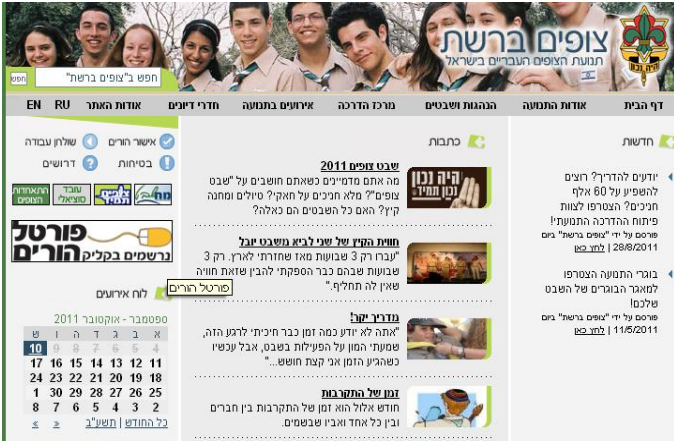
צופים ברשת
תנועת הצופים העבריים בישראל
היה נכון

חפש ב"צופים ברשת"
חפש

דף הבית | אודות התנועה | הנהגות ושבטים | מרכז הדרכה | אירועים בתנועה | חדרי דיונים | אודות האתר | RU | EN

חדשות

יודעים להדריך? רוצים להשפיע על 60 אלף חניכים? הצטרפו לצוות פיתוח ההדרכה התנועתי!
פורסם על ידי "צופים ברשת" ביום 28/8/2011 | לחץ כאן

בוגרי התנועה הצטרפו למאגר הבוגרים של השבט שלכם!
פורסם על ידי "צופים ברשת" ביום 11/5/2011 | לחץ כאן

כתבות

היה נכון נכון תמיד
שבט צופים 2011
מה אתם מדמיינים כשאתם חושבים על "שבט צופים"? מלא חניכים על ראש? טיולים ומחנה קיץ? האם כל השבטים הם כאלה?

חוויות הקיץ של שבי לביא משבט יובל
"עברו רק 3 שבועות מאז שחזרתי לארץ. רק 3 שבועות שבהם כבר הספקתי להבין שזאת חוויה שאין לה תחליף."

מדריך יקר!
"אתה לא יודע כמה זמן כבר חיכיתי לרגע הזה, שמעתי המון על הפעילות בשבט, אבל עכשיו כשהגיע הזמן אני קצת חושש..."

זמן של התקרבות
חודש אלול הוא זמן של התקרבות בין חברים ובין כל אחד ואבין שבשמים.

אישור הורים | שולחן עבודה
בטיחות | דרושים

חמש | אתר הצופים | עובד סוציאלי | התאחדות הצופים

פורטל הורים
נרשמים בקליק
פורטל הורים

לוח אירועים
ספטמבר - אוקטובר 2011
| ש | ו | ה | ד | ג | ב | א |
|---|---|---|---|---|---|---|
| 10 | 9 | 8 | 7 | 6 | 5 | 4 |
| 17 | 16 | 15 | 14 | 13 | 12 | 11 |
| 24 | 23 | 22 | 21 | 20 | 19 | 18 |
| 1 | 30 | 29 | 28 | 27 | 26 | 25 |
| 8 | 7 | 6 | 5 | 4 | 3 | 2 |
> | תשע"ב | כל החודש | <